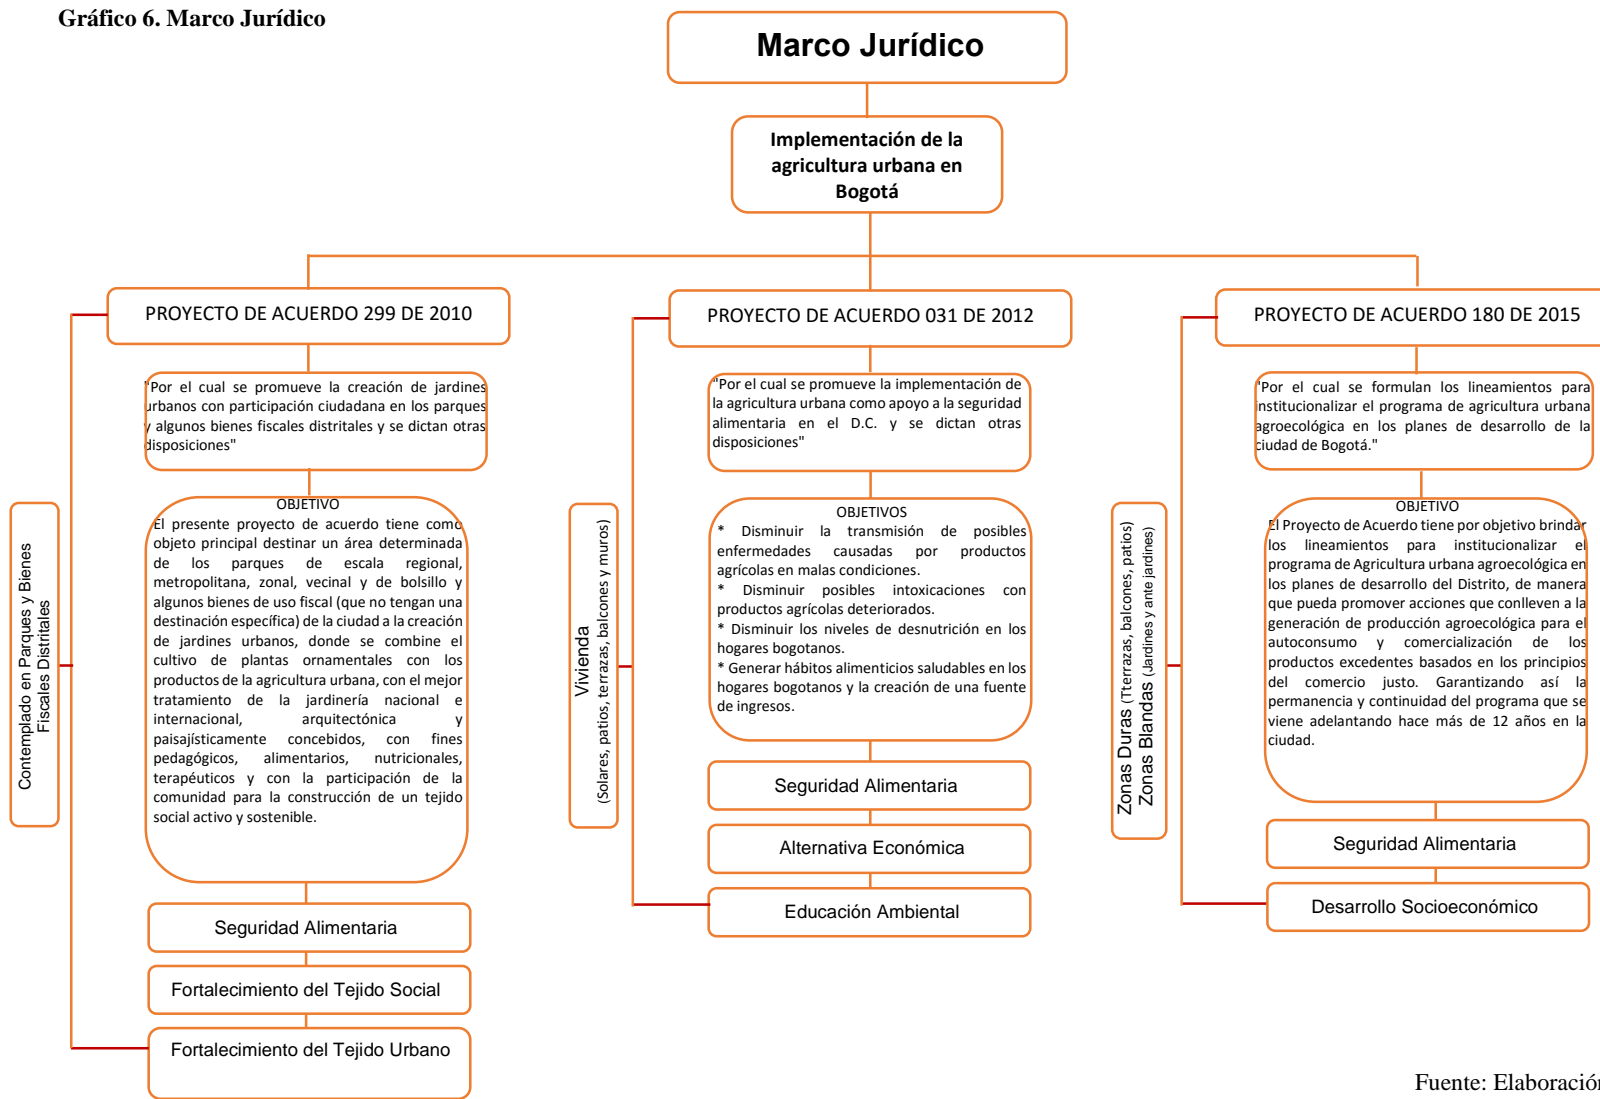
Gráfico 6. Marco Jurídico

Marco Jurídico

Implementación de la agricultura urbana en Bogotá

PROYECTO DE ACUERDO 299 DE 2010

"Por el cual se promueve la creación de jardines urbanos con participación ciudadana en los parques y algunos bienes fiscales distritales y se dictan otras disposiciones"

OBJETIVO
El presente proyecto de acuerdo tiene como objeto principal destinar un área determinada de los parques de escala regional, metropolitana, zonal, vecinal y de bolsillo y algunos bienes de uso fiscal (que no tengan una destinación específica) de la ciudad a la creación de jardines urbanos, donde se combine el cultivo de plantas ornamentales con los productos de la agricultura urbana, con el mejor tratamiento de la jardinería nacional e internacional, arquitectónica y paisajísticamente concebidos, con fines pedagógicos, alimentarios, nutricionales, terapéuticos y con la participación de la comunidad para la construcción de un tejido social activo y sostenible.

Seguridad Alimentaria

Fortalecimiento del Tejido Social

Fortalecimiento del Tejido Urbano

Contemplado en Parques y Bienes Fiscales Distritales

PROYECTO DE ACUERDO 031 DE 2012

"Por el cual se promueve la implementación de la agricultura urbana como apoyo a la seguridad alimentaria en el D.C. y se dictan otras disposiciones"

OBJETIVOS
* Disminuir la transmisión de posibles enfermedades causadas por productos agrícolas en malas condiciones.
* Disminuir posibles intoxicaciones con productos agrícolas deteriorados.
* Disminuir los niveles de desnutrición en los hogares bogotanos.
* Generar hábitos alimenticios saludables en los hogares bogotanos y la creación de una fuente de ingresos.

Seguridad Alimentaria

Alternativa Económica

Educación Ambiental

Vivienda (Solares, patios, terrazas, balcones y muros)

PROYECTO DE ACUERDO 180 DE 2015

"Por el cual se formulan los lineamientos para institucionalizar el programa de agricultura urbana agroecológica en los planes de desarrollo de la ciudad de Bogotá."

OBJETIVO
El Proyecto de Acuerdo tiene por objetivo brindar los lineamientos para institucionalizar el programa de Agricultura urbana agroecológica en los planes de desarrollo del Distrito, de manera que pueda promover acciones que conlleven a la generación de producción agroecológica para el autoconsumo y comercialización de los productos excedentes basados en los principios del comercio justo. Garantizando así la permanencia y continuidad del programa que se viene adelantando hace más de 12 años en la ciudad.

Seguridad Alimentaria

Desarrollo Socioeconómico

Zonas Duras (Tterrazas, balcones, patios) Zonas Blandas (Jardines y ante jardines)

Fuente: Elaboració